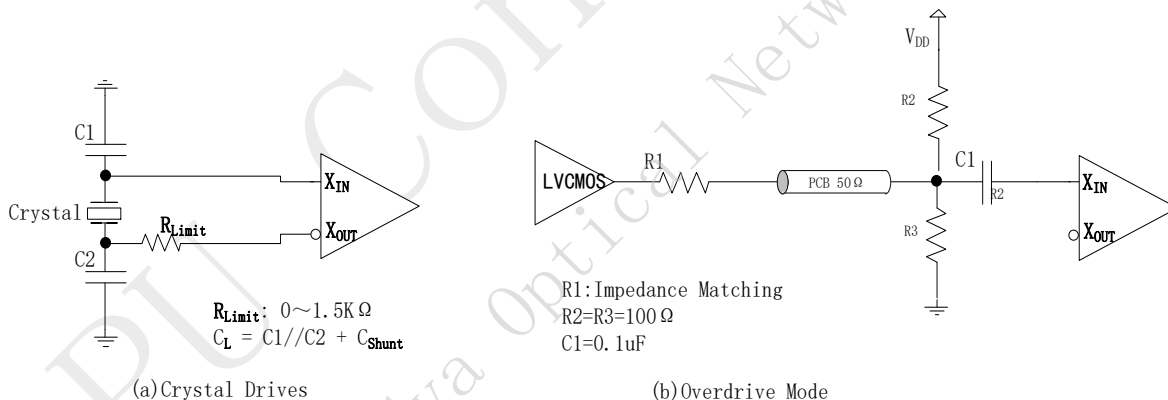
C1

Crystal

$R_{Limit}$

C2

$X_{IN}$

$X_{OUT}$

$R_{Limit}$: 0～1.5KΩ
$C_L$ = C1//C2 + $C_{Shunt}$

(a)Crystal Drives

$V_{DD}$

R2

LVCMOS

R1

PCB 50Ω

C1

R2

R3

$X_{IN}$

$X_{OUT}$

R1:Impedance Matching
R2=R3=100Ω
C1=0.1uF

(b)Overdrive Mode

PU CON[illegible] Netw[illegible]
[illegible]wa Optical